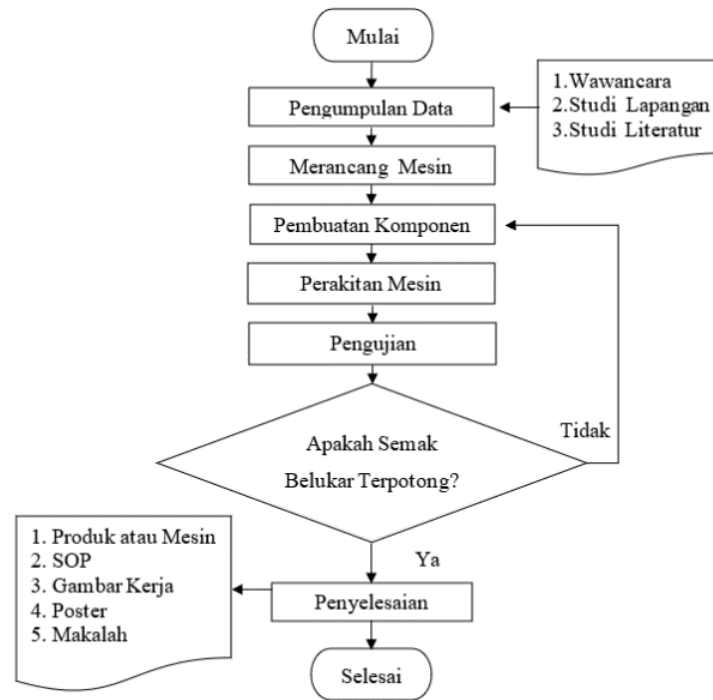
Mulai

1.Wawancara
2.Studi Lapangan
3.Studi Literatur

Pengumpulan Data

Merancang Mesin

Pembuatan Komponen

Perakitan Mesin

Pengujian

Apakah Semak Belukar Terpotong?

Tidak

Ya

1. Produk atau Mesin
2. SOP
3. Gambar Kerja
4. Poster
5. Makalah

Penyelesaian

Selesai